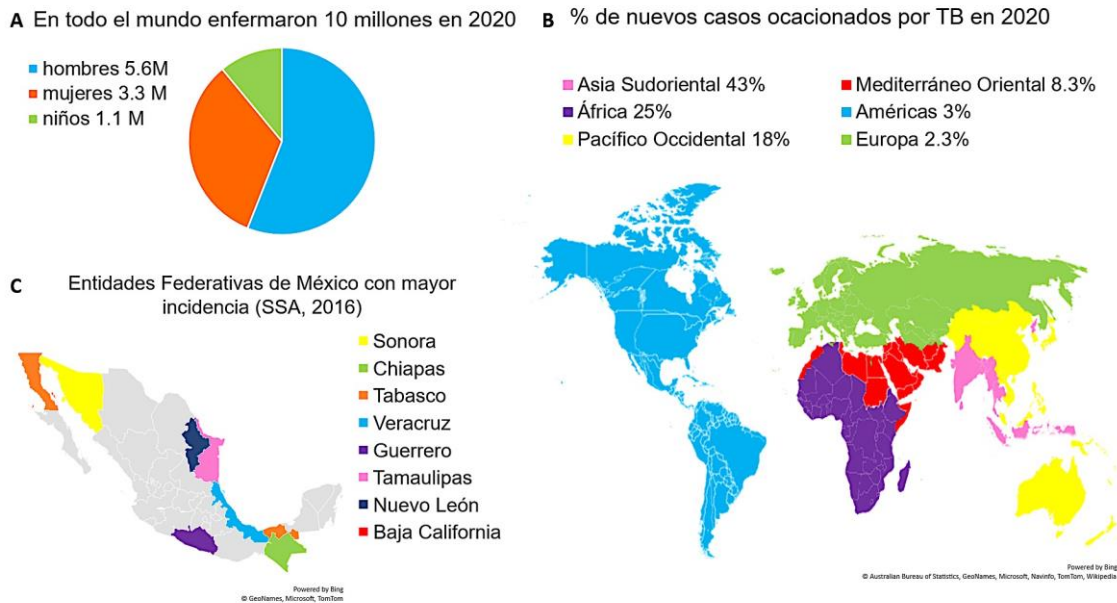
A En todo el mundo enfermaron 10 millones en 2020

hombres 5.6M
mujeres 3.3 M
niños 1.1 M

B % de nuevos casos ocacionados por TB en 2020

Asia Sudoriental 43%
África 25%
Pacífico Occidental 18%
Mediterráneo Oriental 8.3%
Américas 3%
Europa 2.3%

Powered by Bing
© Australian Bureau of Statistics, GeoNames, Microsoft, Navinfo, TomTom, Wikipedia

C Entidades Federativas de México con mayor incidencia (SSA, 2016)

Sonora
Chiapas
Tabasco
Veracruz
Guerrero
Tamaulipas
Nuevo León
Baja California

Powered by Bing
© GeoNames, Microsoft, TomTom